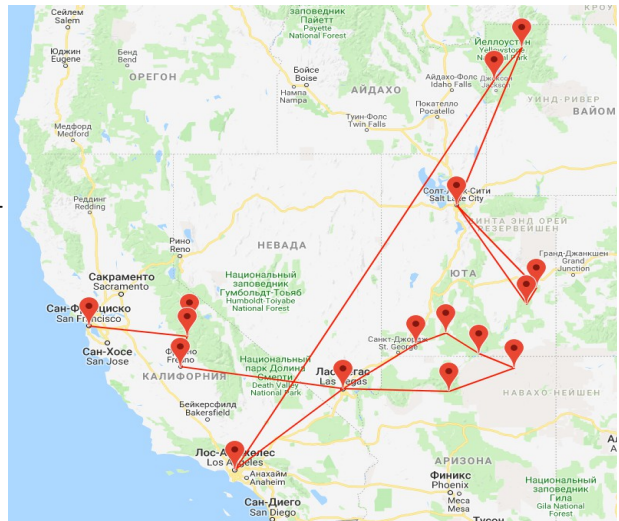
Сейлем
Salem
Юджин
Eugene
Бенд
Bend
ОРЕГОН
Медфорд
Medford
Реддинг
Redding
Сакраменто
Sacramento
Сан-Франциско
San Francisco
Сан-Хосе
San Jose
Рино
Reno
Фресно
Fresno
КАЛИФОРНИЯ
Бейкерсфилд
Bakersfield
Лос-Анджелес
Los Angeles
Анахайм
Anaheim
Сан-Диего
San Diego
заповедник
Пайетт
Payette
National Forest
Бойсе
Boise
Нампа
Nampa
АЙДАХО
Айдахо-Фолс
Idaho Falls
Покателло
Pocatello
Туин-Фолс
Twin Falls
Йеллоустон
Yellowstone
National Park
Джексон
Jackson
КРОУ
УИНД-РИВЕР
ВАЙОМ
НЕВАДА
Национальный
заповедник
Гумбольдт-Тойяб
Humboldt-Toiyabe
National Forest
Национальный
парк Долина
Смерти
Death Valley
National Park
Лас-Вегас
Las Vegas
Солт-Лейк-Сити
Salt Lake City
ЮИНТА ЭНД ОРЕЙ
РЕЗЕРВЕЙШЕН
Гранд-Джанкшен
Grand Junction
ЮТА
Сент-Джордж
St. George
НАВАХО-НЕЙШЕН
АРИЗОНА
Финикс
Phoenix
Меса
Mesa
Тусон
Национальный
заповедник
Гила
Gila
National Forest
Ал